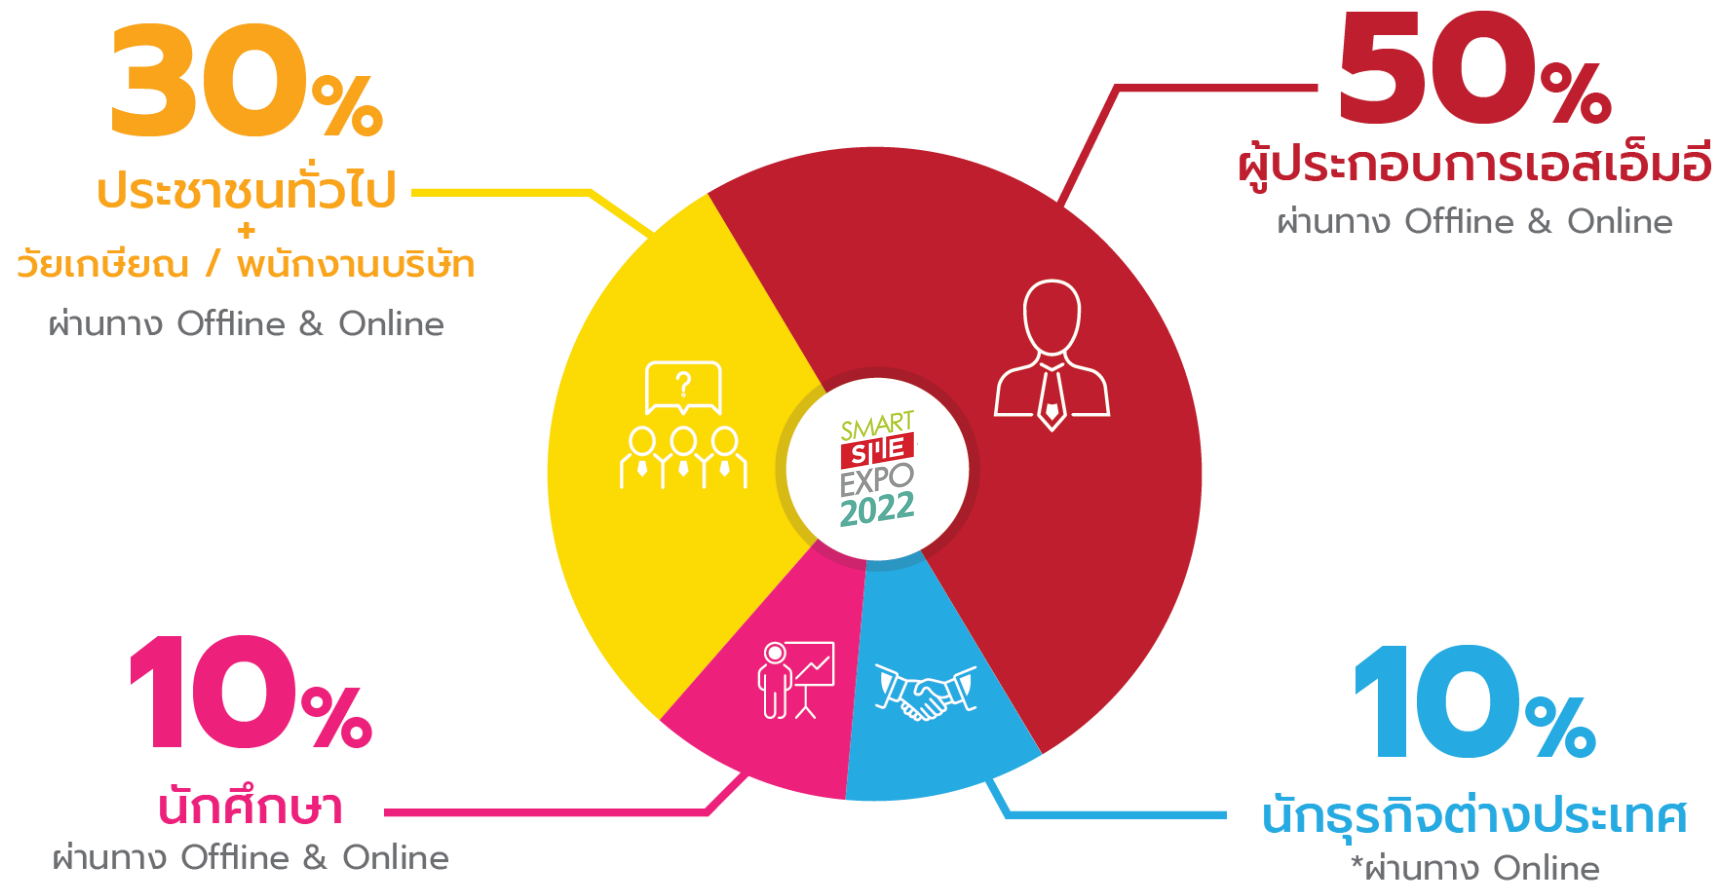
30%
ประชาชนทั่วไป
+
วัยเกษียณ / พนักงานบริษัท
ผ่านทาง Offline & Online

50%
ผู้ประกอบการเอสเอ็มอี
ผ่านทาง Offline & Online

?

SMART SME EXPO 2022

10%
นักศึกษา
ผ่านทาง Offline & Online

10%
นักธุรกิจต่างประเทศ
*ผ่านทาง Online